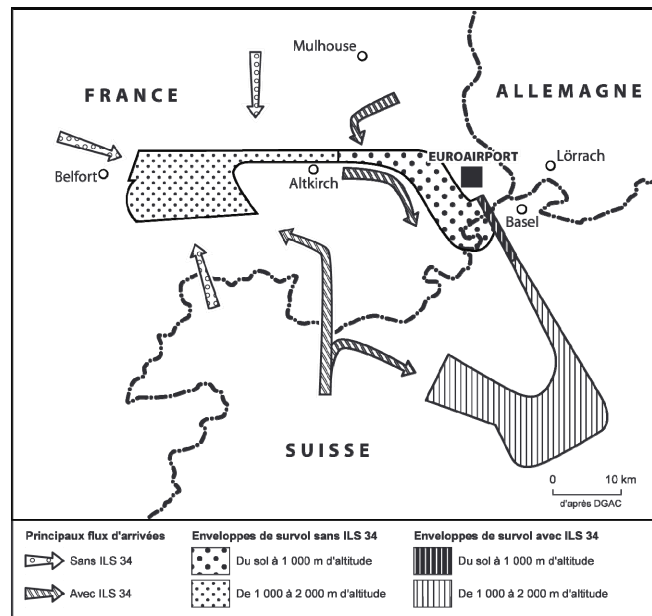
Mulhouse
FRANCE
ALLEMAGNE
EUROAIRPORT
Lörrach
Belfort
Altkirch
Basel
SUISSE
0
10 km
d'après DGAC

Principaux flux d'arrivées
Sans ILS 34
Avec ILS 34

Enveloppes de survol sans ILS 34
Du sol à 1 000 m d'altitude
De 1 000 à 2 000 m d'altitude

Enveloppes de survol avec ILS 34
Du sol à 1 000 m d'altitude
De 1 000 à 2 000 m d'altitude